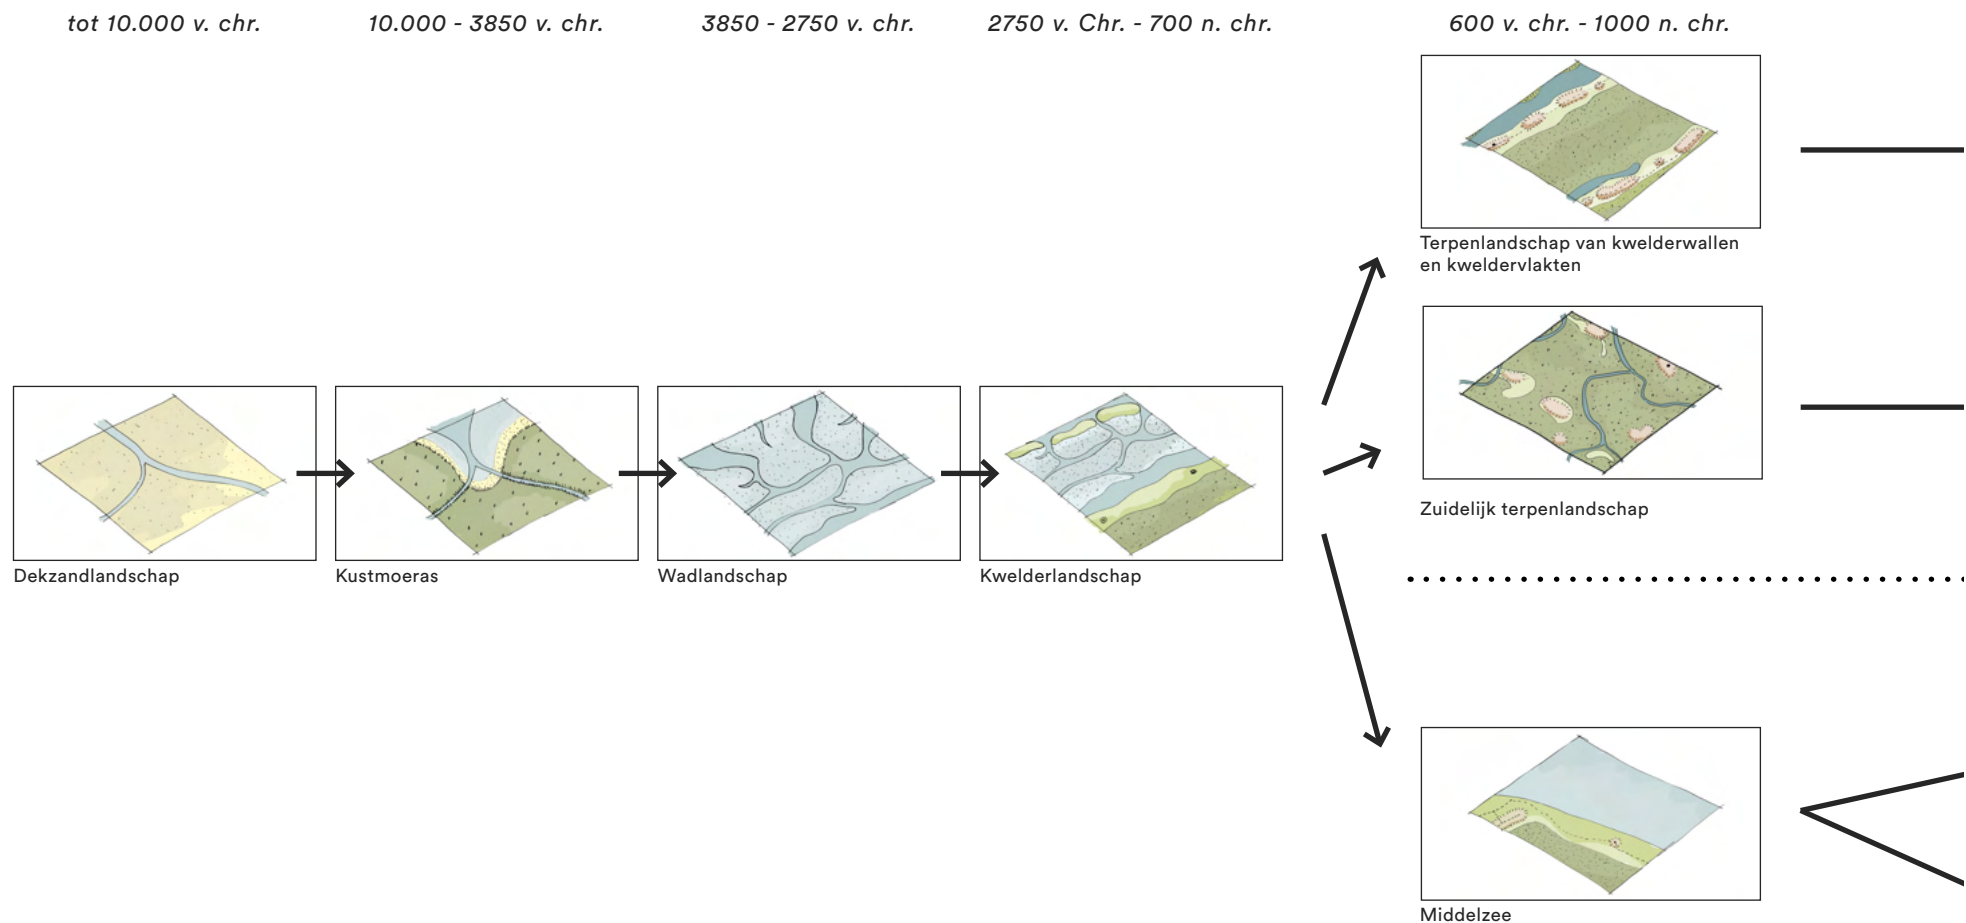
tot 10.000 v. chr.

10.000 - 3850 v. chr.

3850 - 2750 v. chr.

2750 v. Chr. - 700 n. chr.

600 v. chr. - 1000 n. chr.

Terpenlandschap van kwelderwallen en kweldervlakten

Zuidelijk terpenlandschap

Dekzandlandschap

Kustmoeras

Wadlandschap

Kwelderlandschap

Middelzee